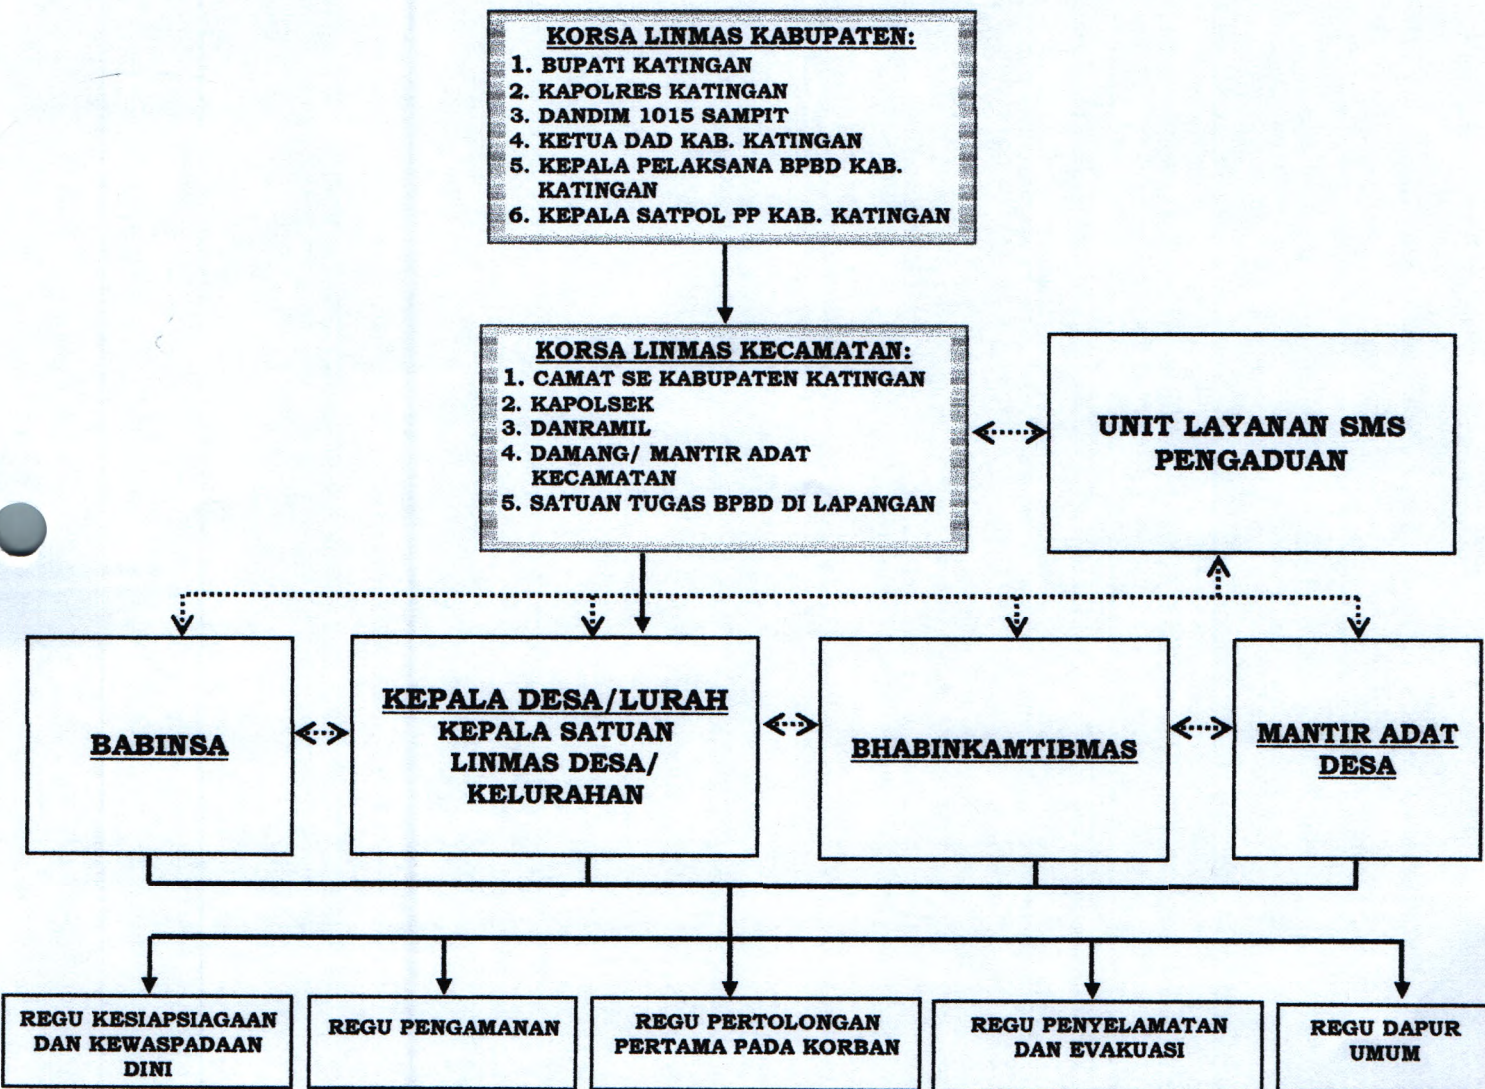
KORSA LINMAS KABUPATEN:
1. BUPATI KATINGAN
2. KAPOLRES KATINGAN
3. DANDIM 1015 SAMPIT
4. KETUA DAD KAB. KATINGAN
5. KEPALA PELAKSANA BPBD KAB. KATINGAN
6. KEPALA SATPOL PP KAB. KATINGAN

KORSA LINMAS KECAMATAN:
1. CAMAT SE KABUPATEN KATINGAN
2. KAPOLSEK
3. DANRAMIL
4. DAMANG/ MANTIR ADAT KECAMATAN
5. SATUAN TUGAS BPBD DI LAPANGAN

UNIT LAYANAN SMS PENGADUAN

BABINSA

KEPALA DESA/LURAH
KEPALA SATUAN LINMAS DESA/ KELURAHAN

BHABINKAMTIBMAS

MANTIR ADAT DESA

REGU KESIAPSIAGAAN DAN KEWASPADAAN DINI

REGU PENGAMANAN

REGU PERTOLONGAN PERTAMA PADA KORBAN

REGU PENYELAMATAN DAN EVAKUASI

REGU DAPUR UMUM